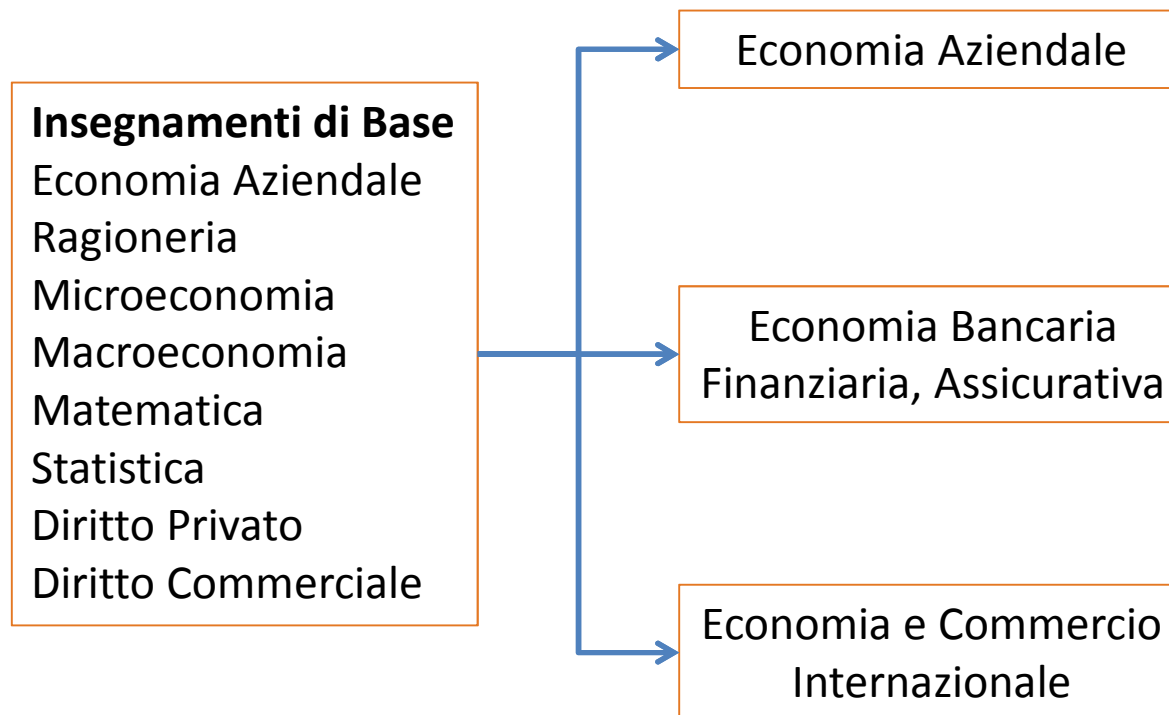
**Insegnamenti di Base**
Economia Aziendale
Ragioneria
Microeconomia
Macroeconomia
Matematica
Statistica
Diritto Privato
Diritto Commerciale

Economia Aziendale

Economia Bancaria Finanziaria, Assicurativa

Economia e Commercio Internazionale